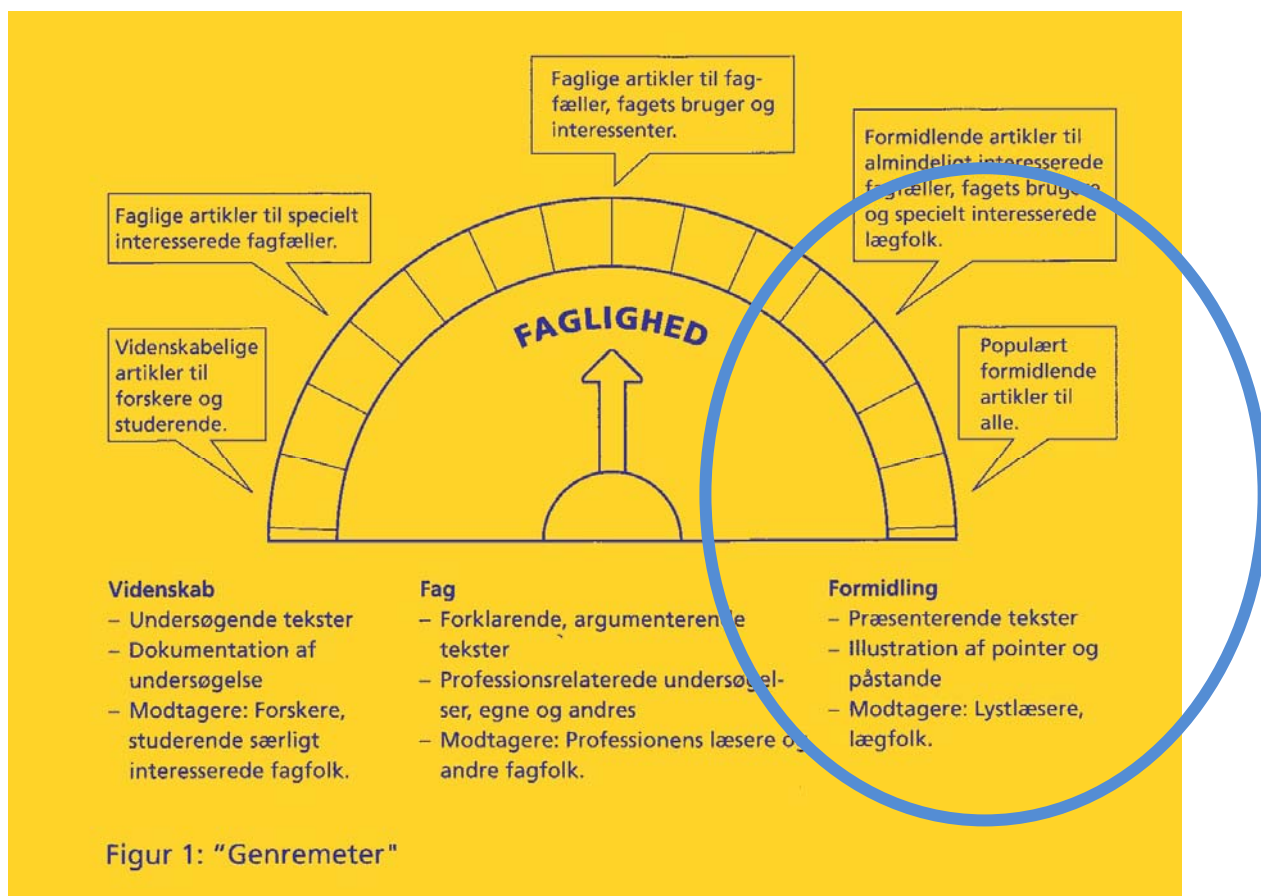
Faglige artikler til fagfæller, fagets bruger og interessenter.

Faglige artikler til specielt interesserede fagfæller.

Formidlende artikler til almindeligt interesserede fagfæller, fagets brugere og specielt interesserede lægfolk.

Videnskabelige artikler til forskere og studerende.

FAGLIGHED

Populært formidlende artikler til alle.

Videnskab
– Undersøgende tekster
– Dokumentation af undersøgelse
– Modtagere: Forskere, studerende særligt interesserede fagfolk.

Fag
– Forklarende, argumenterende tekster
– Professionsrelaterede undersøgelser, egne og andres
– Modtagere: Professionens læsere og andre fagfolk.

Formidling
– Præsenterende tekster
– Illustration af pointer og påstande
– Modtagere: Lystlæsere, lægfolk.

Figur 1: "Genremeter"